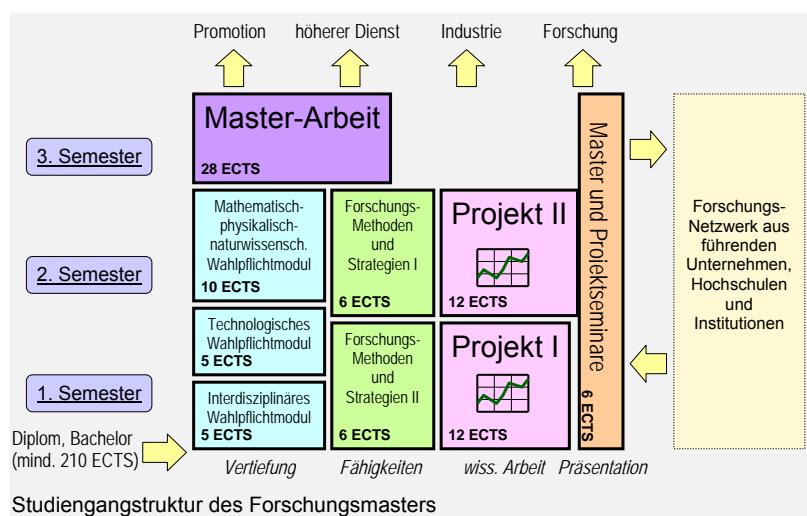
Promotion höherer Dienst Industrie Forschung

3. Semester

2. Semester

1. Semester

Master-Arbeit
28 ECTS

Mathematisch-physikalisch-naturwissensch. Wahlpflichtmodul
10 ECTS

Technologisches Wahlpflichtmodul
5 ECTS

Interdisziplinäres Wahlpflichtmodul
5 ECTS

Forschungs-Methoden und Strategien I
6 ECTS

Forschungs-Methoden und Strategien II
6 ECTS

Projekt II
12 ECTS

Projekt I
12 ECTS

Master und Projektseminare
6 ECTS

Forschungs-Netzwerk aus führenden Unternehmen, Hochschulen und Institutionen

Diplom, Bachelor (mind. 210 ECTS)

Vertiefung Fähigkeiten wiss. Arbeit Präsentation

Studiengangstruktur des Forschungsmasters